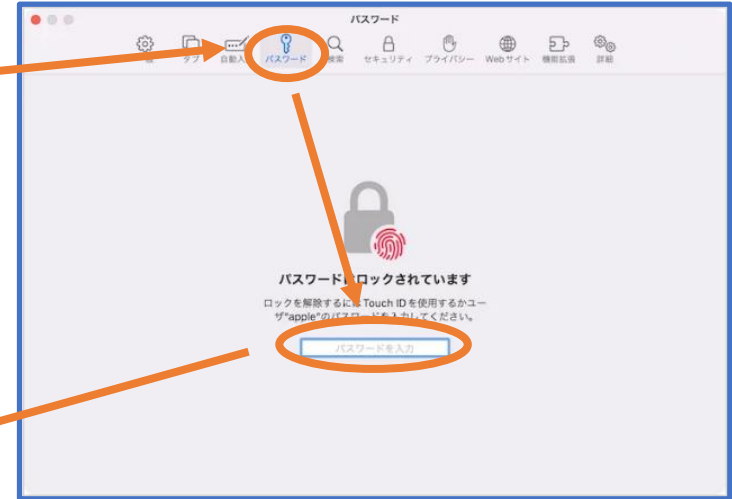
パスワード

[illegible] タブ 自動入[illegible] パスワード 検索 セキュリティ プライバシー Webサイト 機能拡張 詳細

パスワード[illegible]ロックされています

ロックを解除するに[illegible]Touch IDを使用するかユーザ"apple"のパスワード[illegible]してください。

パスワードを入力